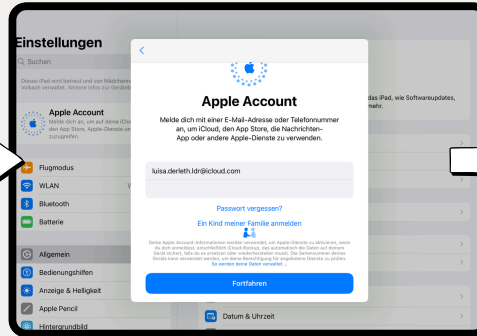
Einstellungen

Suchen

Dieses iPad wird betreut und von Mädchen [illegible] Volkach verwaltet. Weitere Infos zur Geräte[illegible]

Apple Account
Melde dich an, um auf deine iCl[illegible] den App Store, Apple-Dienste u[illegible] zuzugreifen.

Flugmodus
WLAN
Bluetooth
Batterie

Allgemein
Bedienungshilfen
Anzeige & Helligkeit
Apple Pencil
Hintergrundbild

das iPad, wie Softwareupdates, mehr.

Datum & Uhrzeit

<

Apple Account

Melde dich mit einer E-Mail-Adresse oder Telefonnummer an, um iCloud, den App Store, die Nachrichten-App oder andere Apple-Dienste zu verwenden.

luisa.derleth.ldr@icloud.com

Passwort vergessen?

Ein Kind meiner Familie anmelden

Deine Apple Account-Informationen werden verwendet, um Apple-Dienste zu aktivieren, wenn du dich anmeldest, einschließlich iCloud-Backup, das automatisch die Daten auf deinem Gerät sichert, falls du es ersetzen oder wiederherstellen musst. Die Seriennummer deines Geräts kann verwendet werden, um deine Berechtigung für angebotene Dienste zu prüfen. So werden deine Daten verwaltet ...

Fortfahren